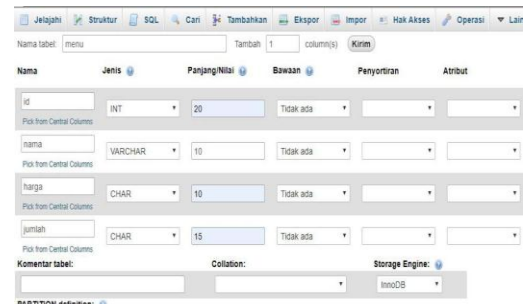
Jelajahi Struktur SQL Cari Tambahkan Ekspor Impor Hak Akses Operasi ▼ Lain

Nama tabel: menu Tambah 1 column(s) Kirim

| Nama | Jenis | Panjang/Nilai | Bawaan | Penyortiran | Atribut |
|---|---|---|---|---|---|
| id<br>Pick from Central Columns | INT | 20 | Tidak ada | | |
| nama<br>Pick from Central Columns | VARCHAR | 10 | Tidak ada | | |
| harga<br>Pick from Central Columns | CHAR | 10 | Tidak ada | | |
| jumlah<br>Pick from Central Columns | CHAR | 15 | Tidak ada | | |

Komentar tabel: Collation: Storage Engine:

InnoDB

PARTITION definition: